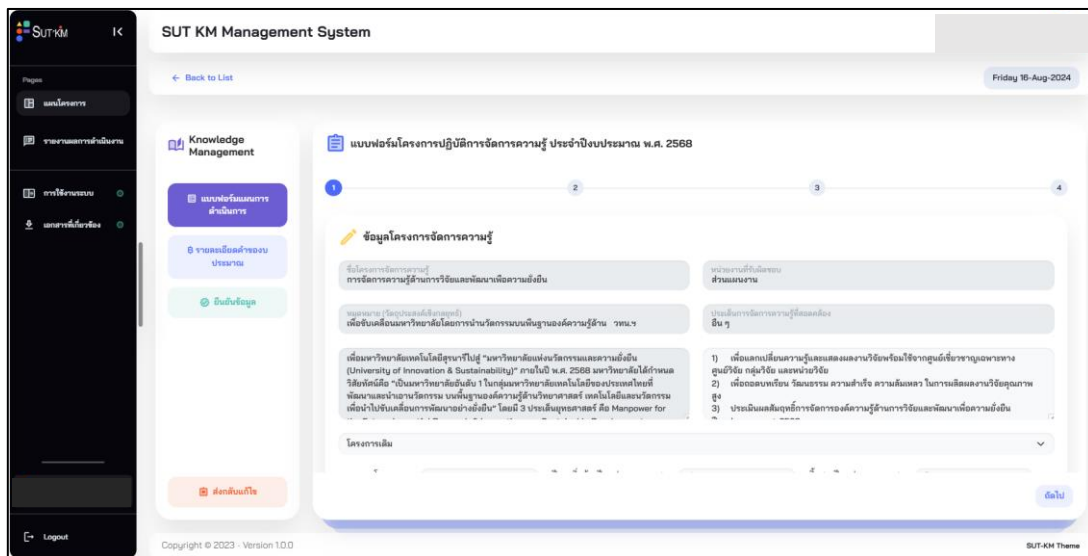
SUT KM

Pages

แผนโครงการ

รายงานผลการดำเนินงาน

การใช้งานระบบ

เอกสารที่เกี่ยวข้อง

Logout

SUT KM Management System

← Back to List

Friday 16-Aug-2024

Knowledge Management

แบบฟอร์มแผนการดำเนินการ

รายละเอียดค่าของบประมาณ

ยืนยันข้อมูล

ส่งกลับแก้ไข

แบบฟอร์มโครงการปฏิบัติการจัดการความรู้ ประจำปีงบประมาณ พ.ศ. 2568

1 2 3 4

ข้อมูลโครงการจัดการความรู้

ชื่อโครงการจัดการความรู้
การจัดการความรู้ด้านการวิจัยและพัฒนาเพื่อความยั่งยืน

หน่วยงานที่รับผิดชอบ
ส่วนแผนงาน

หมุดหมาย (วัตถุประสงค์เชิงกลยุทธ์)
เพื่อขับเคลื่อนมหาวิทยาลัยโดยการนำนวัตกรรมบนพื้นฐานองค์ความรู้ด้าน วทน.ฯ

ประเด็นการจัดการความรู้ที่สอดคล้อง
อื่น ๆ

เพื่อมหาวิทยาลัยเทคโนโลยีสุรนารีไปสู่ "มหาวิทยาลัยแห่งนวัตกรรมและความยั่งยืน (University of Innovation & Sustainability)" ภายในปี พ.ศ. 2568 มหาวิทยาลัยได้กำหนดวิสัยทัศน์คือ "เป็นมหาวิทยาลัยอันดับ 1 ในกลุ่มมหาวิทยาลัยเทคโนโลยีของประเทศไทยที่พัฒนาและนำเอานวัตกรรม บนพื้นฐานองค์ความรู้ด้านวิทยาศาสตร์ เทคโนโลยีและนวัตกรรมเพื่อนำไปขับเคลื่อนการพัฒนาอย่างยั่งยืน" โดยมี 3 ประเด็นยุทธศาสตร์ คือ Manpower for

1) เพื่อแลกเปลี่ยนความรู้และแสดงผลงานวิจัยพร้อมใช้จากศูนย์เชี่ยวชาญเฉพาะทาง ศูนย์วิจัย กลุ่มวิจัย และหน่วยวิจัย
2) เพื่อถอดบทเรียน วัฒนธรรม ความสำเร็จ ความล้มเหลว ในการผลิตผลงานวิจัยคุณภาพสูง
3) ประเมินผลสัมฤทธิ์การจัดการองค์ความรู้ด้านการวิจัยและพัฒนาเพื่อความยั่งยืน

โครงการเดิม

ถัดไป

Copyright © 2023 - Version 1.0.0

SUT-KM Theme